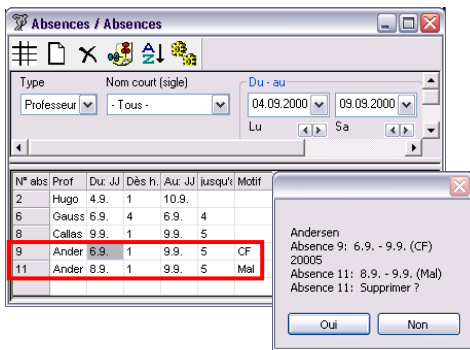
Absences / Absences

Type
Professeur
Nom court (sigle)
- Tous -
Du - au
04.09.2000
09.09.2000
Lu
Sa

| N° abs | Prof | Du: JJ | Dès h. | Au: JJ | jusqu'à | Motif |
|---|---|---|---|---|---|---|
| 2 | Hugo | 4.9. | 1 | 10.9. | | |
| 6 | Gauss | 6.9. | 4 | 6.9. | 4 | |
| 8 | Callas | 9.9. | 1 | 9.9. | 5 | |
| 9 | Ander | 6.9. | 1 | 9.9. | 5 | CF |
| 11 | Ander | 8.9. | 1 | 9.9. | 5 | Mal |

Andersen
Absence 9: 6.9. - 9.9. (CF)
20005
Absence 11: 8.9. - 9.9. (Mal)
Absence 11: Supprimer ?

Oui
Non